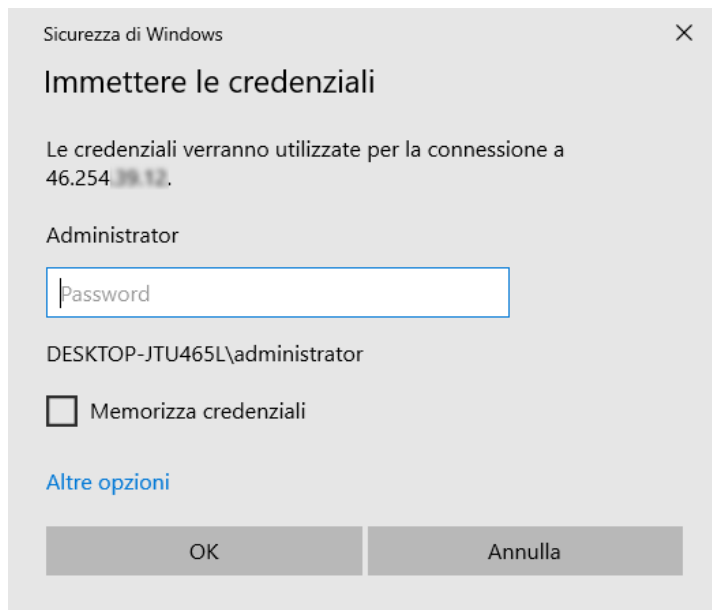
Sicurezza di Windows

×

Immettere le credenziali

Le credenziali verranno utilizzate per la connessione a 46.254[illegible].

Administrator

Password

DESKTOP-JTU465L\administrator

Memorizza credenziali

Altre opzioni

OK

Annulla